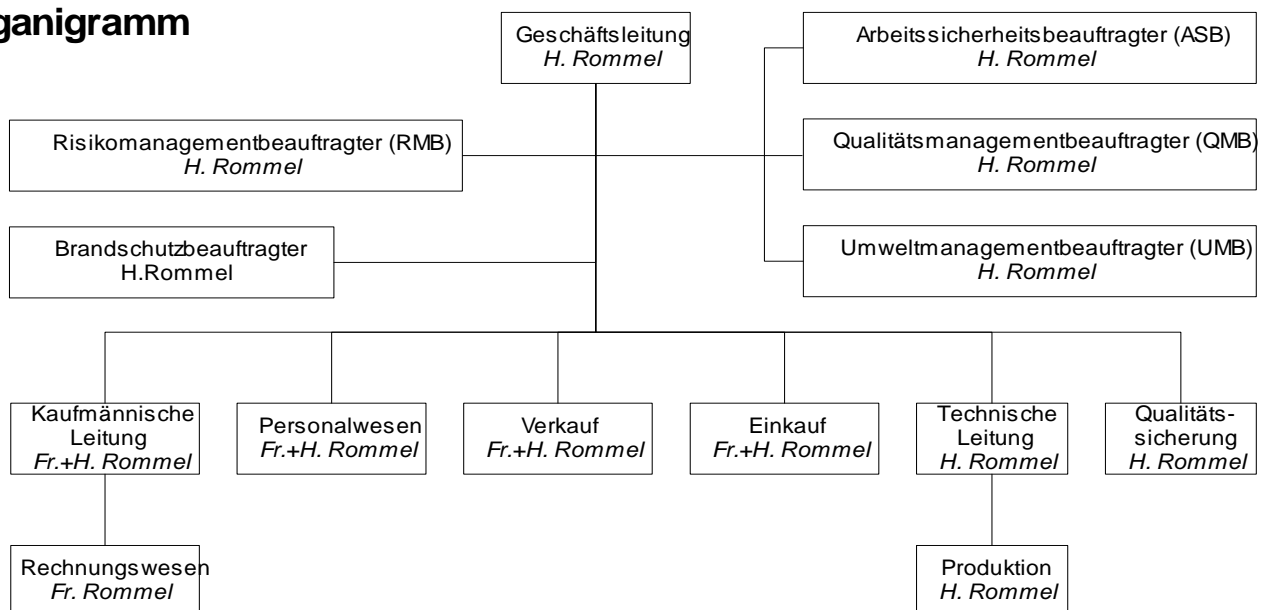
ganigramm

Geschäftsleitung
H. Rommel

Arbeitssicherheitsbeauftragter (ASB)
H. Rommel

Risikomanagementbeauftragter (RMB)
H. Rommel

Qualitätsmanagementbeauftragter (QMB)
H. Rommel

Brandschutzbeauftragter
H.Rommel

Umweltmanagementbeauftragter (UMB)
H. Rommel

Kaufmännische Leitung
Fr.+H. Rommel

Personalwesen
Fr.+H. Rommel

Verkauf
Fr.+H. Rommel

Einkauf
Fr.+H. Rommel

Technische Leitung
H. Rommel

Qualitätssicherung
H. Rommel

Rechnungswesen
Fr. Rommel

Produktion
H. Rommel